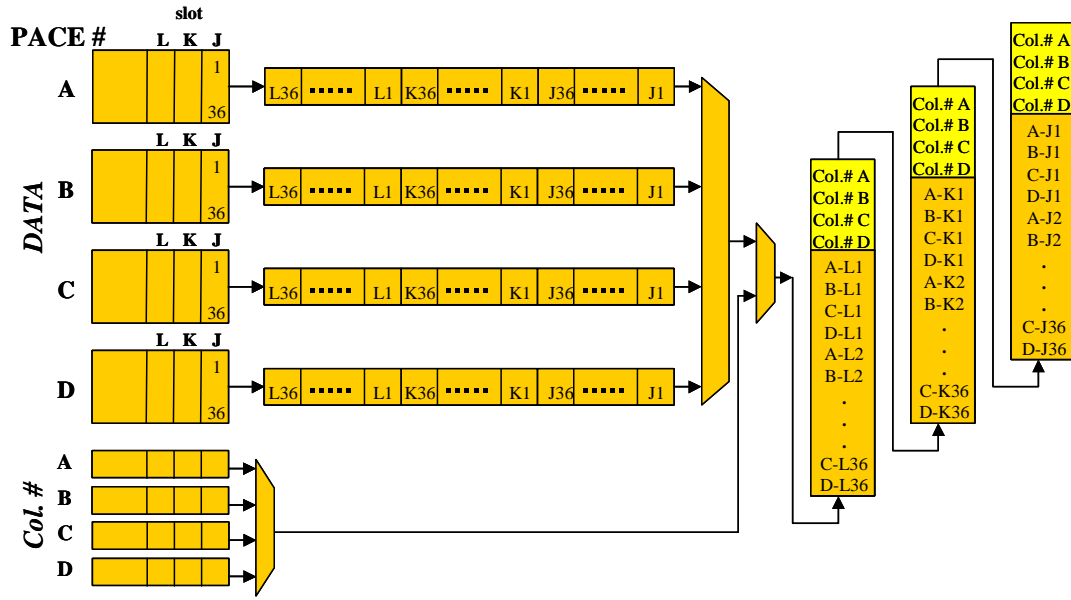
slot
PACE #
L K J
A
1
36
L36 ▪▪▪▪▪ L1 K36 ▪▪▪▪▪ K1 J36 ▪▪▪▪▪ J1

DATA
L K J
B
1
36
L36 ▪▪▪▪▪ L1 K36 ▪▪▪▪▪ K1 J36 ▪▪▪▪▪ J1

L K J
C
1
36
L36 ▪▪▪▪▪ L1 K36 ▪▪▪▪▪ K1 J36 ▪▪▪▪▪ J1

L K J
D
1
36
L36 ▪▪▪▪▪ L1 K36 ▪▪▪▪▪ K1 J36 ▪▪▪▪▪ J1

Col. #
A
B
C
D

Col.# A
Col.# B
Col.# C
Col.# D
A-L1
B-L1
C-L1
D-L1
A-L2
B-L2
.
.
.
C-L36
D-L36

Col.# A
Col.# B
Col.# C
Col.# D
A-K1
B-K1
C-K1
D-K1
A-K2
B-K2
.
.
.
C-K36
D-K36

Col.# A
Col.# B
Col.# C
Col.# D
A-J1
B-J1
C-J1
D-J1
A-J2
B-J2
.
.
.
C-J36
D-J36